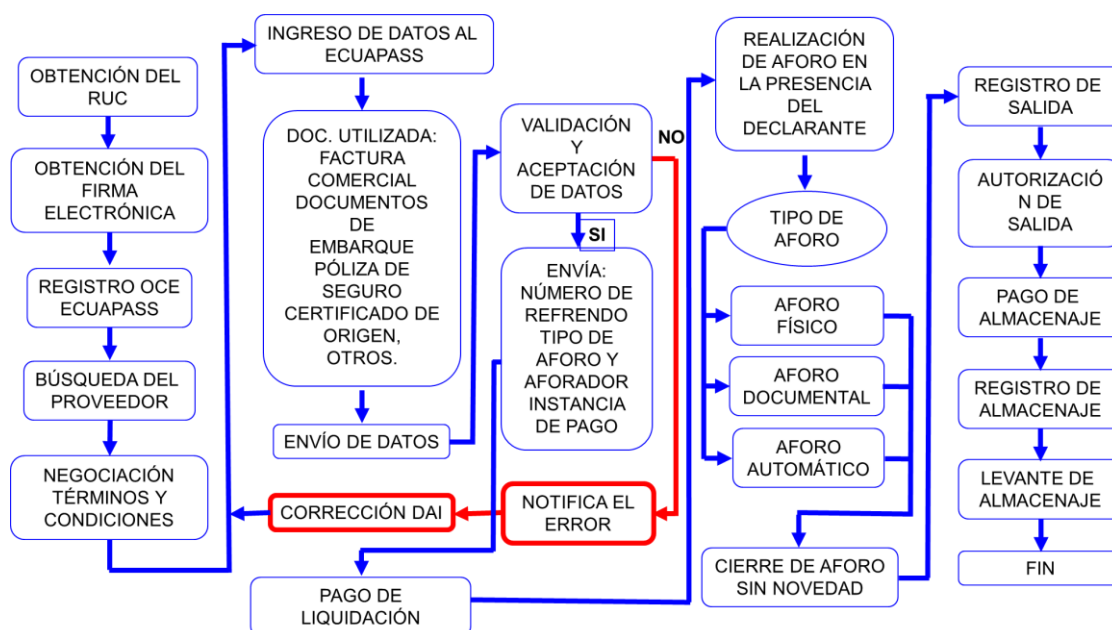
OBTENCIÓN DEL RUC

OBTENCIÓN DEL FIRMA ELECTRÓNICA

REGISTRO OCE ECUAPASS

BÚSQUEDA DEL PROVEEDOR

NEGOCIACIÓN TÉRMINOS Y CONDICIONES

INGRESO DE DATOS AL ECUAPASS

DOC. UTILIZADA: FACTURA COMERCIAL DOCUMENTOS DE EMBARQUE PÓLIZA DE SEGURO CERTIFICADO DE ORIGEN, OTROS.

ENVÍO DE DATOS

CORRECCIÓN DAI

PAGO DE LIQUIDACIÓN

VALIDACIÓN Y ACEPTACIÓN DE DATOS

NO

SI

ENVÍA: NÚMERO DE REFRENDO TIPO DE AFORO Y AFORADOR INSTANCIA DE PAGO

NOTIFICA EL ERROR

REALIZACIÓN DE AFORO EN LA PRESENCIA DEL DECLARANTE

TIPO DE AFORO

AFORO FÍSICO

AFORO DOCUMENTAL

AFORO AUTOMÁTICO

CIERRE DE AFORO SIN NOVEDAD

REGISTRO DE SALIDA

AUTORIZACIÓN DE SALIDA

PAGO DE ALMACENAJE

REGISTRO DE ALMACENAJE

LEVANTE DE ALMACENAJE

FIN